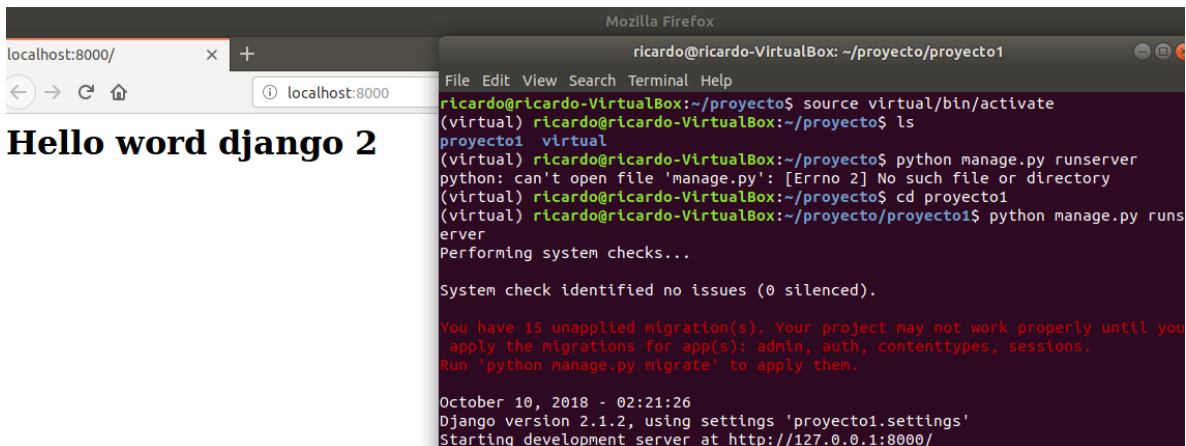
Mozilla Firefox

localhost:8000/ × +

localhost:8000

Hello word django 2

ricardo@ricardo-VirtualBox: ~/proyecto/proyecto1

File Edit View Search Terminal Help
ricardo@ricardo-VirtualBox:~/proyecto$ source virtual/bin/activate
(virtual) ricardo@ricardo-VirtualBox:~/proyecto$ ls
proyecto1 virtual
(virtual) ricardo@ricardo-VirtualBox:~/proyecto$ python manage.py runserver
python: can't open file 'manage.py': [Errno 2] No such file or directory
(virtual) ricardo@ricardo-VirtualBox:~/proyecto$ cd proyecto1
(virtual) ricardo@ricardo-VirtualBox:~/proyecto/proyecto1$ python manage.py runserver
Performing system checks...

System check identified no issues (0 silenced).

You have 15 unapplied migration(s). Your project may not work properly until you apply the migrations for app(s): admin, auth, contenttypes, sessions.
Run 'python manage.py migrate' to apply them.

October 10, 2018 - 02:21:26
Django version 2.1.2, using settings 'proyecto1.settings'
Starting development server at http://127.0.0.1:8000/